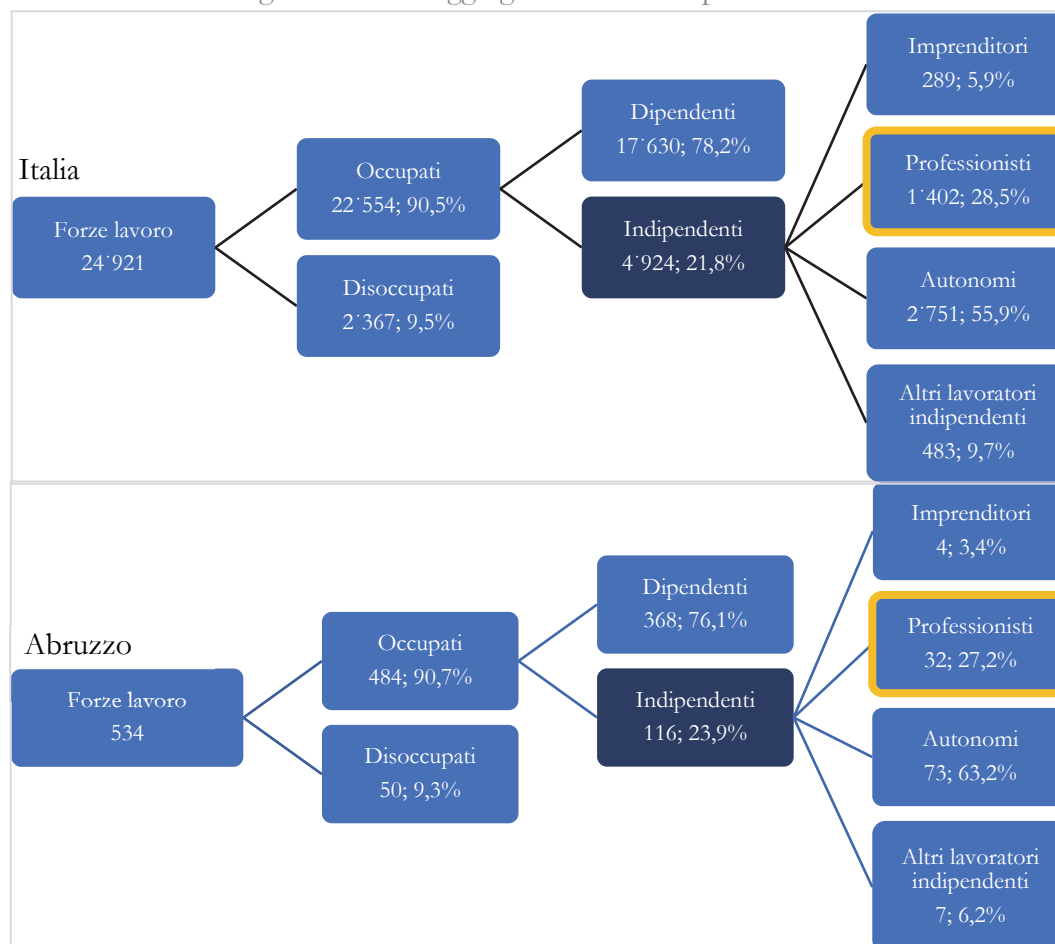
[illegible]

Italia

Forze lavoro
24˙921

Occupati
22˙554; 90,5%

Disoccupati
2˙367; 9,5%

Dipendenti
17˙630; 78,2%

Indipendenti
4˙924; 21,8%

Imprenditori
289; 5,9%

Professionisti
1˙402; 28,5%

Autonomi
2˙751; 55,9%

Altri lavoratori indipendenti
483; 9,7%

Abruzzo

Forze lavoro
534

Occupati
484; 90,7%

Disoccupati
50; 9,3%

Dipendenti
368; 76,1%

Indipendenti
116; 23,9%

Imprenditori
4; 3,4%

Professionisti
32; 27,2%

Autonomi
73; 63,2%

Altri lavoratori indipendenti
7; 6,2%